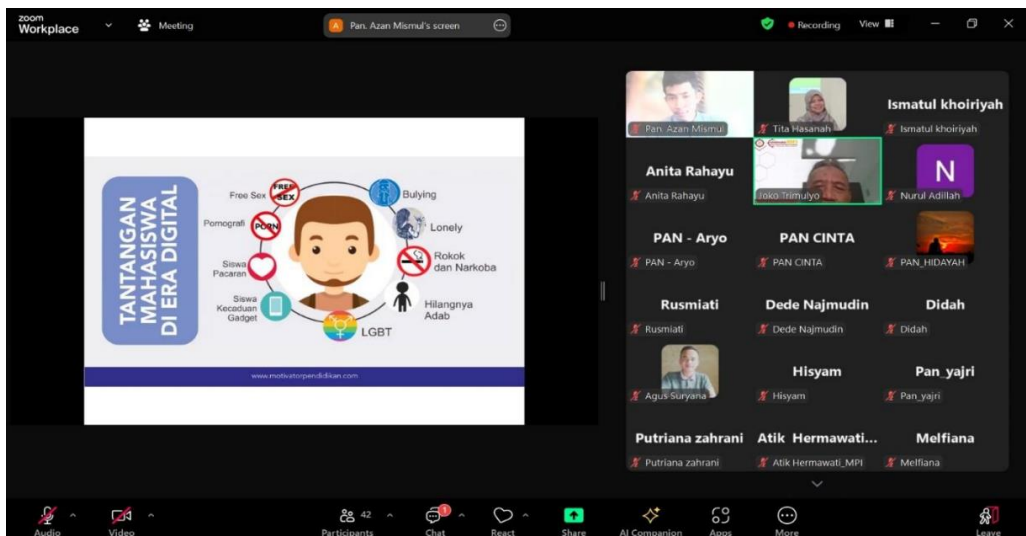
zoom Workplace Meeting
A Pan. Azan Mismul's screen
Recording View

TANTANGAN MAHASISWA DI ERA DIGITAL

Free Sex
FREE SEX
Pornografi
PORN
Siswa Pacaran
Siswa Kecaduan Gadget
Bulying
Lonely
Rokok dan Narkoba
Hilangnya Adab
LGBT

www.motivatorpendidikan.com

Pan. Azan Mismul
Tita Hasanah
Ismatul khoiriyah
Ismatul khoiriyah
Anita Rahayu
Anita Rahayu
Joko Trimulyo
N
Nurul Adillah
PAN - Aryo
PAN - Aryo
PAN CINTA
PAN CINTA
PAN_HIDAYAH
Rusmiati
Rusmiati
Dede Najmudin
Dede Najmudin
Didah
Didah
Agus Suryana
Hisyam
Hisyam
Pan_yajri
Pan_yajri
Putriana zahrani
Putriana zahrani
Atik Hermawati...
Atik Hermawati_MPI
Melfiana
Melfiana

Audio
Video
42
Participants
1
Chat
React
Share
AI Companion
Apps
More
Leave